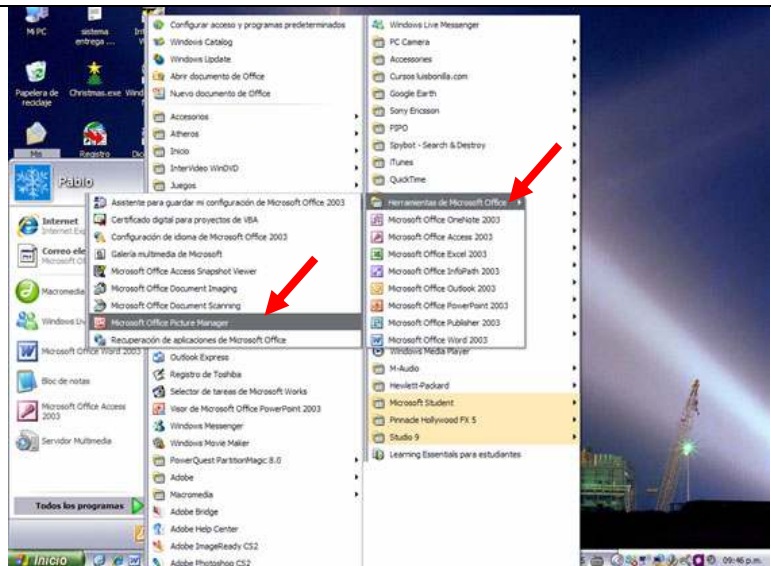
Mi PC
sistema entrega ...
Papelera de reciclaje
Christmas.exe
Mis
Registro
Pablo
Internet
Internet Exp
Correo ele
Microsoft Of
Macromedia
Windows Li
Microsoft Office Word 2003
Bloc de notas
Microsoft Office Access 2003
Servidor Multimedia
Todos los programas
Inicio

Configurar acceso y programas predeterminados
Windows Catalog
Windows Update
Abrir documento de Office
Nuevo documento de Office
Accesorios
Atheros
Inicio
InterVideo WinDVD
Juegos
Outlook Express
Registro de Toshiba
Selector de tareas de Microsoft Works
Visor de Microsoft Office PowerPoint 2003
Windows Messenger
Windows Movie Maker
PowerQuest PartitionMagic 8.0
Adobe
Macromedia
Adobe Bridge
Adobe Help Center
Adobe ImageReady CS2
Adobe Photoshop CS2

Asistente para guardar mi configuración de Microsoft Office 2003
Certificado digital para proyectos de VBA
Configuración de idioma de Microsoft Office 2003
Galería multimedia de Microsoft
Microsoft Office Access Snapshot Viewer
Microsoft Office Document Imaging
Microsoft Office Document Scanning
Microsoft Office Picture Manager
Recuperación de aplicaciones de Microsoft Office

Windows Live Messenger
PC Camera
Accessories
Cursos luisbonilla.com
Google Earth
Sony Ericsson
FIPO
Spybot - Search & Destroy
iTunes
QuickTime
Herramientas de Microsoft Office
Microsoft Office OneNote 2003
Microsoft Office Access 2003
Microsoft Office Excel 2003
Microsoft Office InfoPath 2003
Microsoft Office Outlook 2003
Microsoft Office PowerPoint 2003
Microsoft Office Publisher 2003
Microsoft Office Word 2003
Windows Media Player
M-Audio
Hewlett-Packard
Microsoft Student
Pinnacle Hollywood FX 5
Studio 9
Learning Essentials para estudiantes

09:46 p.m.